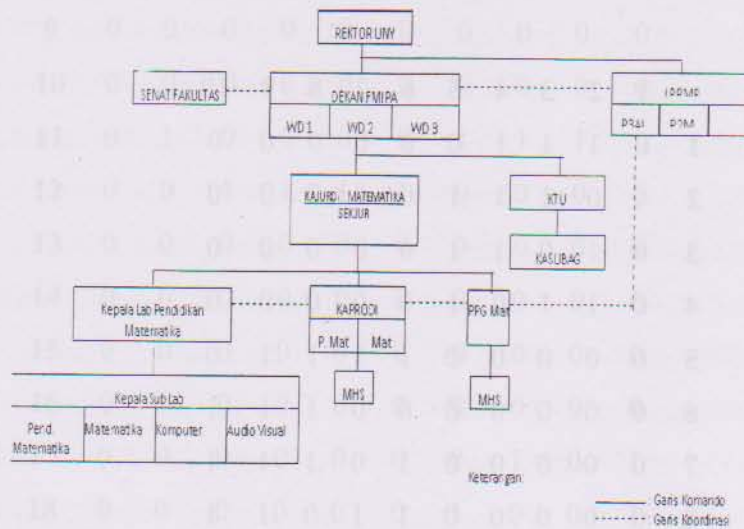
REKTOR UNY

SENAT FAKULTAS

DEKAN FMIPA

WD 1

WD 2

WD 3

LPPMP

P3AI

P2M

KAJURDI MATEMATIKA SEKJUR

KTU

KASUBAG

Kepala Lab Pendidikan Matematika

KAPRODI

P. Mat

Mat

PPG Mat

MHS

MHS

Kepala Sub Lab

Pend. Matematika

Matematika

Komputer

Audio Visual

Keterangan:

Garis Komando

Garis Koordinasi